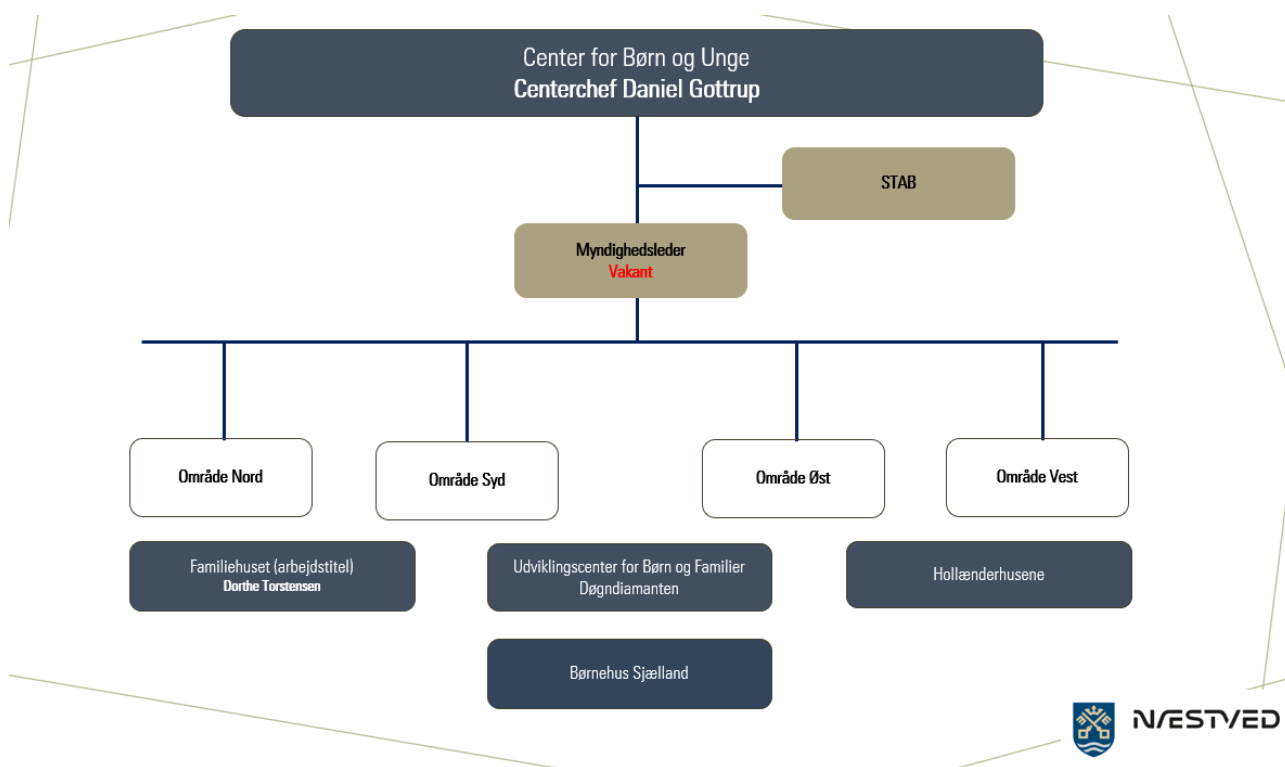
Center for Børn og Unge
Centerchef Daniel Gottrup

STAB

Myndighedsleder
Vakant

Område Nord

Område Syd

Område Øst

Område Vest

Familiehuset (arbejdstitel)
Dorthe Torstensen

Udviklingscenter for Børn og Familier
Døgndiamanten

Hollænderhusene

Børnehus Sjælland

NÆSTVED